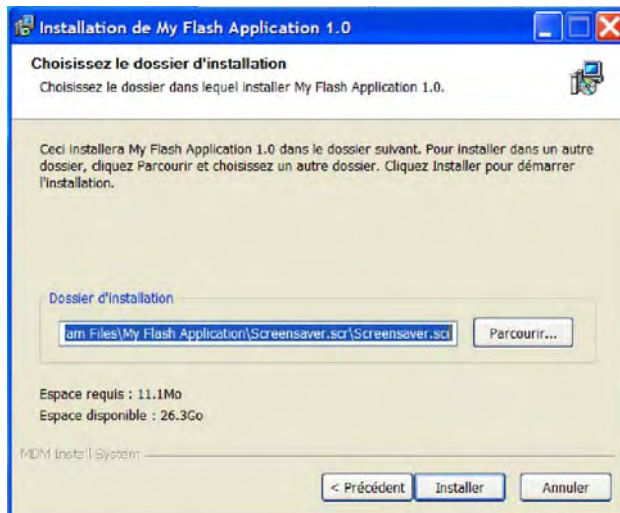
Installation de My Flash Application 1.0

Choisissez le dossier d'installation
Choisissez le dossier dans lequel installer My Flash Application 1.0.

Ceci installera My Flash Application 1.0 dans le dossier suivant. Pour installer dans un autre dossier, cliquez Parcourir et choisissez un autre dossier. Cliquez Installer pour démarrer l'installation.

Dossier d'installation
am Files\My Flash Application\Screensaver.scr\Screensaver.scr
Parcourir...

Espace requis : 11.1Mo
Espace disponible : 26.3Go

MDM Install System

< Précédent
Installer
Annuler